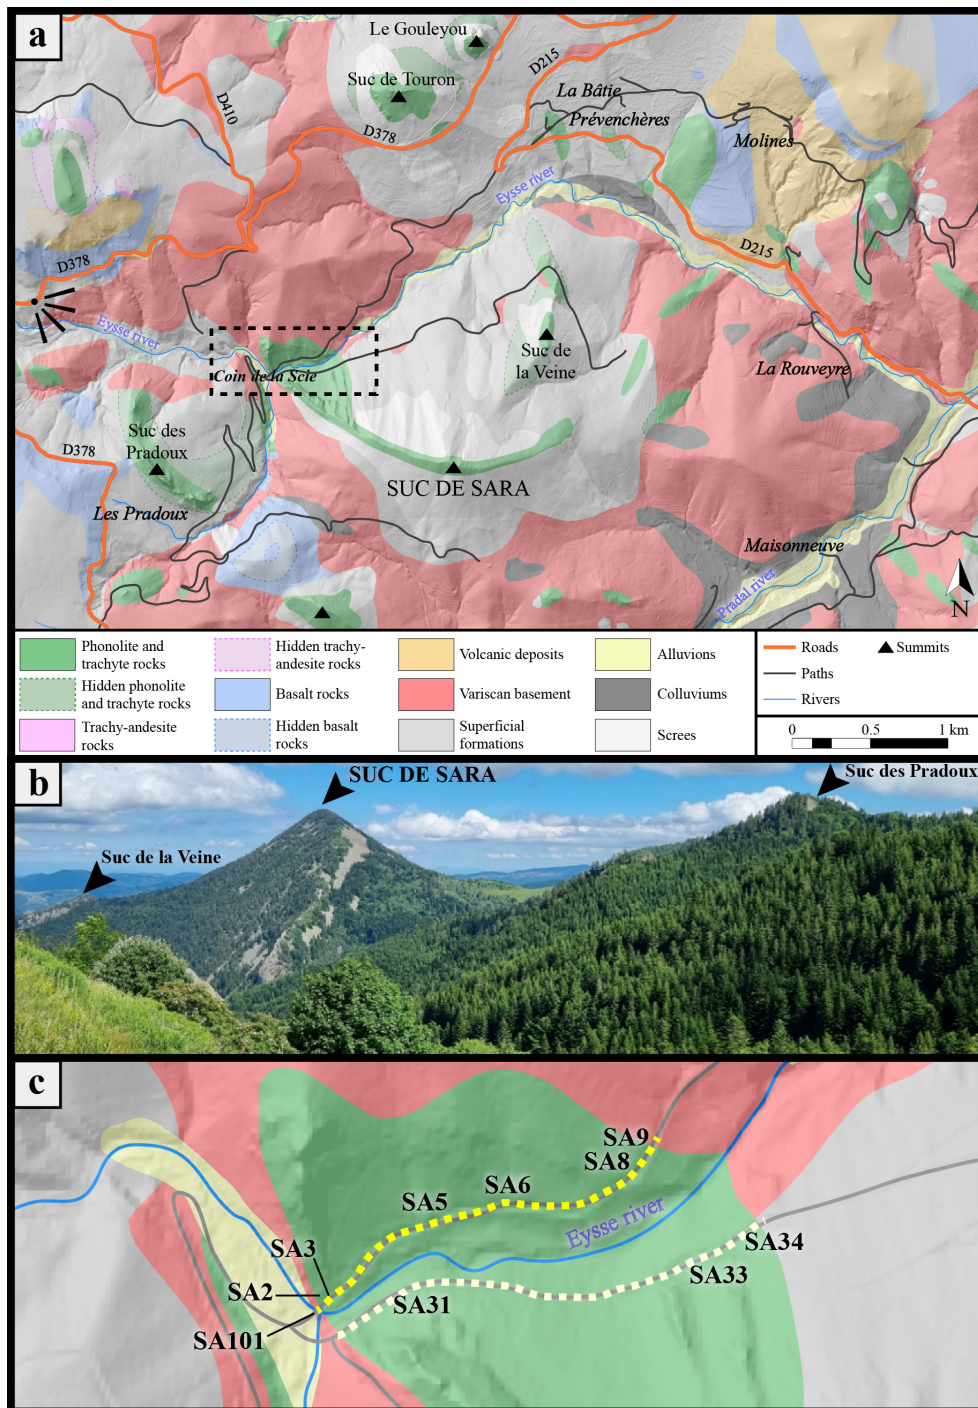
a

Le Gouleyou
Suc de Touron
D215
D410
D378
La Bâtie
Prévenchères
Molines
Eysse river
D215
D378
Eysse river
Coin de la Scie
Suc de la Veine
La Rouveyre
Suc des Pradoux
D378
SUC DE SARA
Les Pradoux
Maisonneuve
Pradal river
N

| Phonolite and trachyte rocks | Hidden trachy-andesite rocks | Volcanic deposits | Alluvions | Roads | Summits |
|---|---|---|---|---|---|
| Hidden phonolite and trachyte rocks | Basalt rocks | Variscan basement | Colluviums | Paths | |
| Trachy-andesite rocks | Hidden basalt rocks | Superficial formations | Screes | Rivers | |

0 0.5 1 km

b

SUC DE SARA
Suc des Pradoux
Suc de la Veine

c

SA9
SA8
SA6
SA5
Eysse river
SA34
SA3
SA33
SA2
SA31
SA101